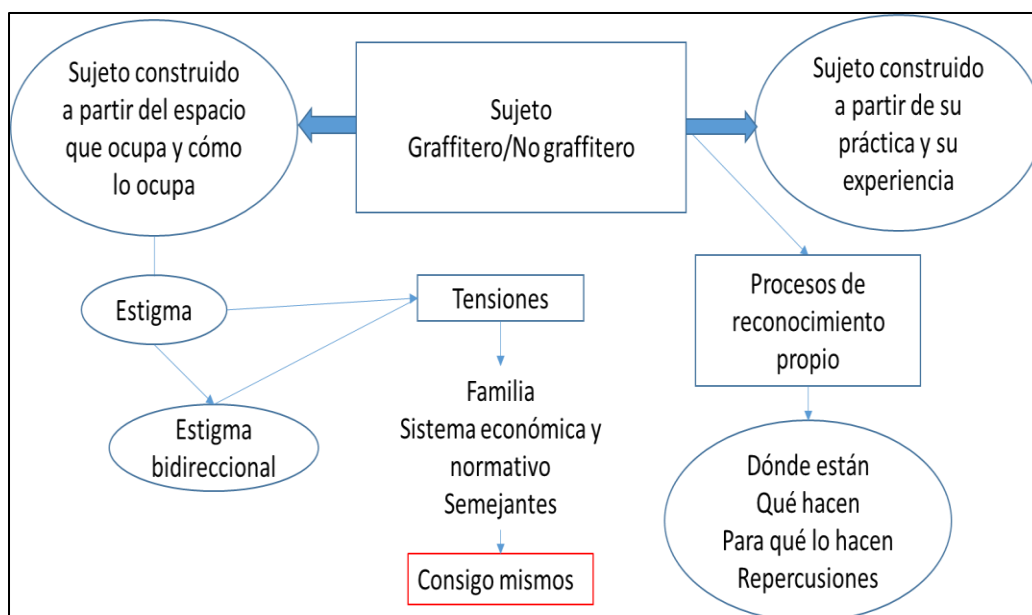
Sujeto construido a partir del espacio que ocupa y cómo lo ocupa

Sujeto Graffitero/No graffitero

Sujeto construido a partir de su práctica y su experiencia

Estigma

Tensiones

Procesos de reconocimiento propio

Estigma bidireccional

Familia
Sistema económica y normativo
Semejantes

Dónde están
Qué hacen
Para qué lo hacen
Repercusiones

Consigo mismos